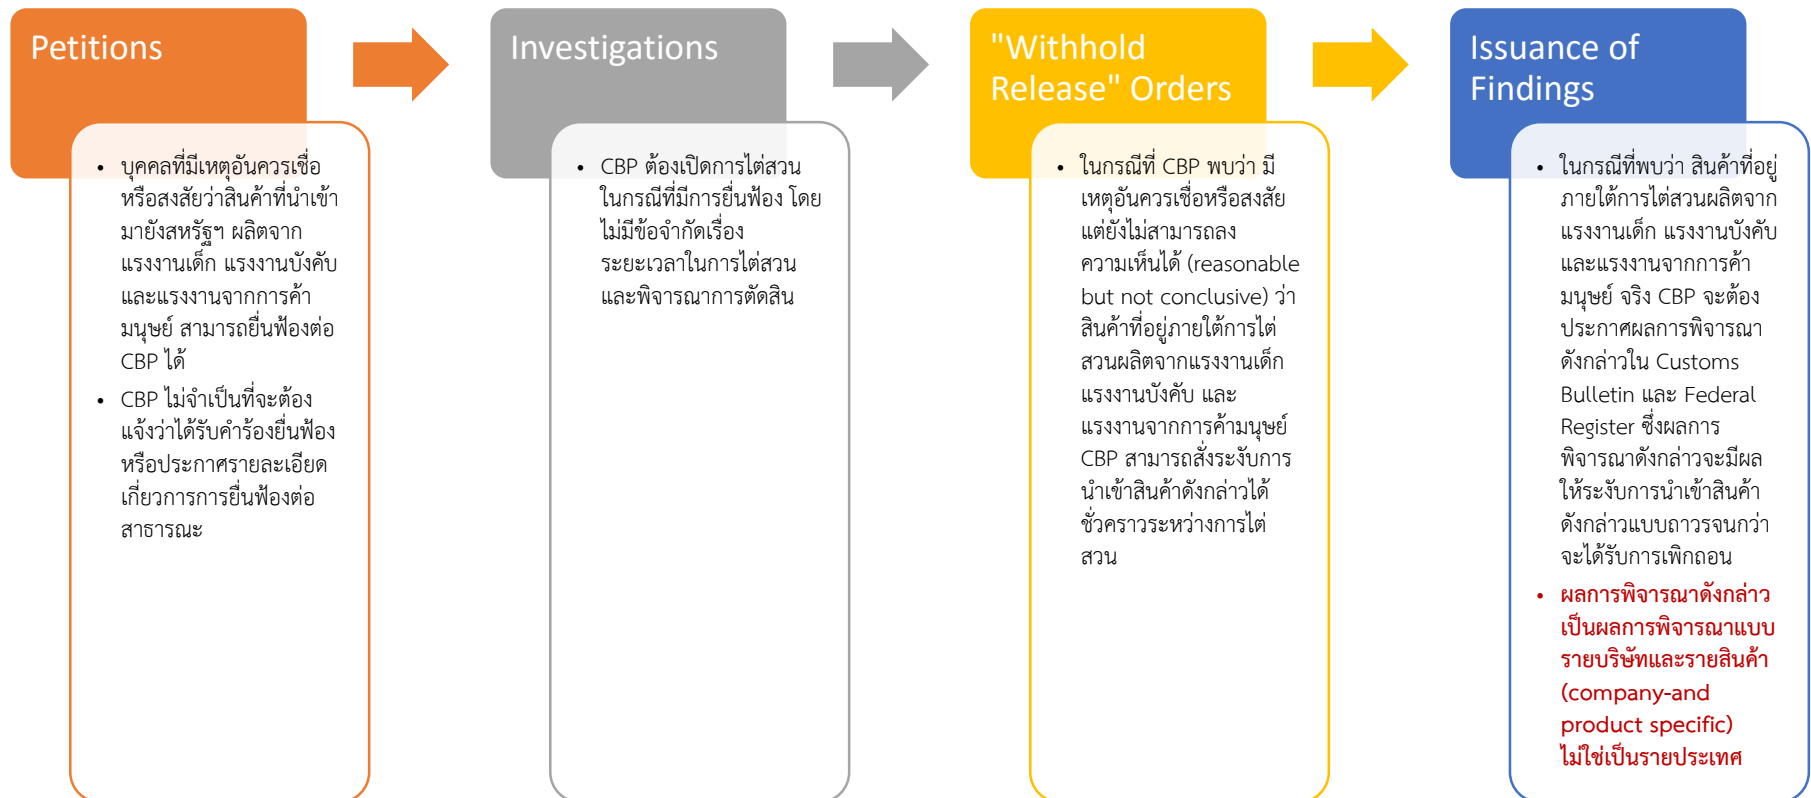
Petitions

- บุคคลที่มีเหตุอันควรเชื่อหรือสงสัยว่าสินค้าที่นำเข้ามายังสหรัฐฯ ผลิตจากแรงงานเด็ก แรงงานบังคับและแรงงานจากการค้ามนุษย์ สามารถยื่นฟ้องต่อ CBP ได้
- CBP ไม่จำเป็นที่จะต้องแจ้งว่าได้รับคำร้องยื่นฟ้องหรือประกาศรายละเอียดเกี่ยวการการยื่นฟ้องต่อสาธารณะ

Investigations

- CBP ต้องเปิดการไต่สวนในกรณีที่มีการยื่นฟ้อง โดยไม่มีข้อจำกัดเรื่องระยะเวลาในการไต่สวนและพิจารณาการตัดสิน

"Withhold Release" Orders

- ในกรณีที่ CBP พบว่า มีเหตุอันควรเชื่อหรือสงสัยแต่ยังไม่สามารถลงความเห็นได้ (reasonable but not conclusive) ว่าสินค้าที่อยู่ภายใต้การไต่สวนผลิตจากแรงงานเด็ก แรงงานบังคับ และแรงงานจากการค้ามนุษย์ CBP สามารถสั่งระงับการนำเข้าสินค้าดังกล่าวได้ชั่วคราวระหว่างการไต่สวน

Issuance of Findings

- ในกรณีที่พบว่า สินค้าที่อยู่ภายใต้การไต่สวนผลิตจากแรงงานเด็ก แรงงานบังคับและแรงงานจากการค้ามนุษย์ จริง CBP จะต้องประกาศผลการพิจารณาดังกล่าวใน Customs Bulletin และ Federal Register ซึ่งผลการพิจารณาดังกล่าวจะมีผลให้ระงับการนำเข้าสินค้าดังกล่าวแบบถาวรจนกว่าจะได้รับการเพิกถอน
- ผลการพิจารณาดังกล่าวเป็นผลการพิจารณาแบบรายบริษัทและรายสินค้า (company-and product specific) ไม่ใช่เป็นรายประเทศ